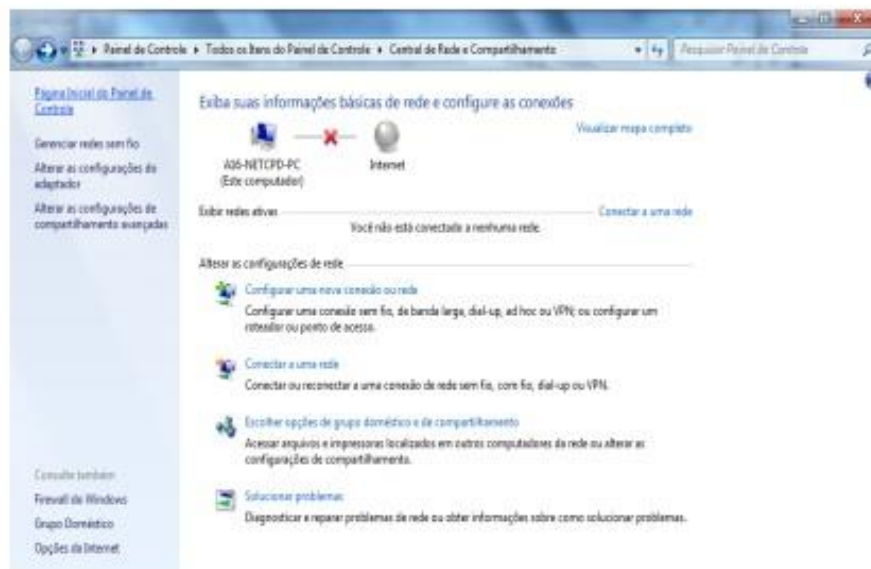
▸ Painel de Controle ▸ Todos os Itens do Painel de Controle ▸ Central de Rede e Compartilhamento

Pesquisar Painel de Controle

Página Inicial do Painel de Controle

Gerenciar redes sem fio

Alterar as configurações do adaptador

Alterar as configurações de compartilhamento avançadas

Exiba suas informações básicas de rede e configure as conexões

Visualizar mapa completo

A06-NETCPD-PC (Este computador)

Internet

Exibir redes ativas

Conectar a uma rede

Você não está conectado a nenhuma rede.

Alterar as configurações de rede

Configurar uma nova conexão ou rede

Configurar uma conexão sem fio, de banda larga, dial-up, ad hoc ou VPN; ou configurar um roteador ou ponto de acesso.

Conectar a uma rede

Conectar ou reconectar a uma conexão de rede sem fio, com fio, dial-up ou VPN.

Escolher opções de grupo doméstico e de compartilhamento

Acessar arquivos e impressoras localizados em outros computadores da rede ou alterar as configurações de compartilhamento.

Solucionar problemas

Diagnosticar e reparar problemas de rede ou obter informações sobre como solucionar problemas.

Consulte também

Firewall do Windows

Grupo Doméstico

Opções da Internet